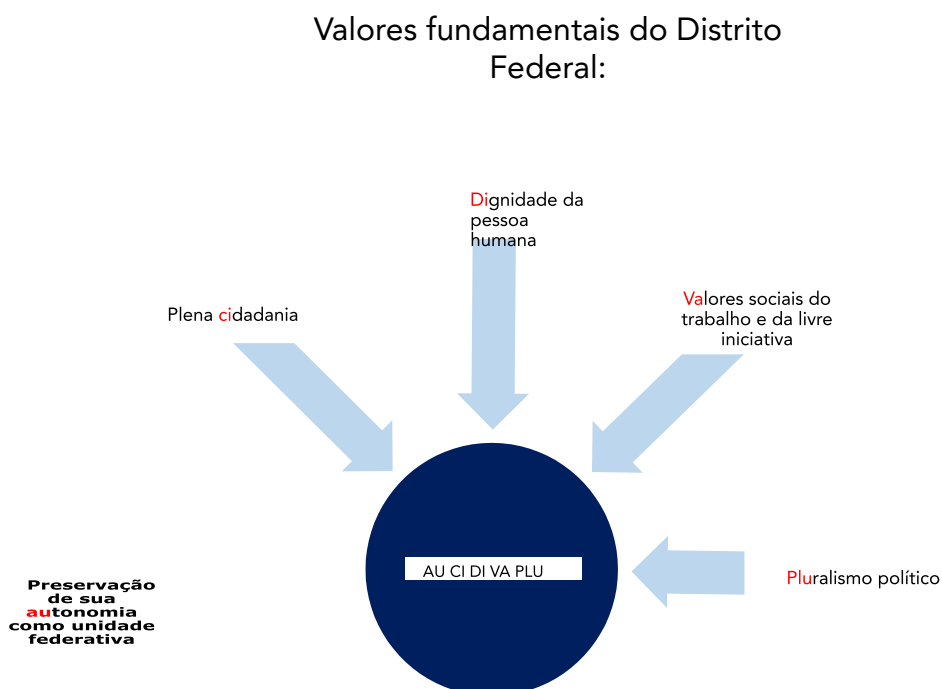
Valores fundamentais do Distrito Federal:

Dignidade da pessoa humana

Plena cidadania

Valores sociais do trabalho e da livre iniciativa

AU CI DI VA PLU

Pluralismo político

Preservação de sua autonomia como unidade federativa